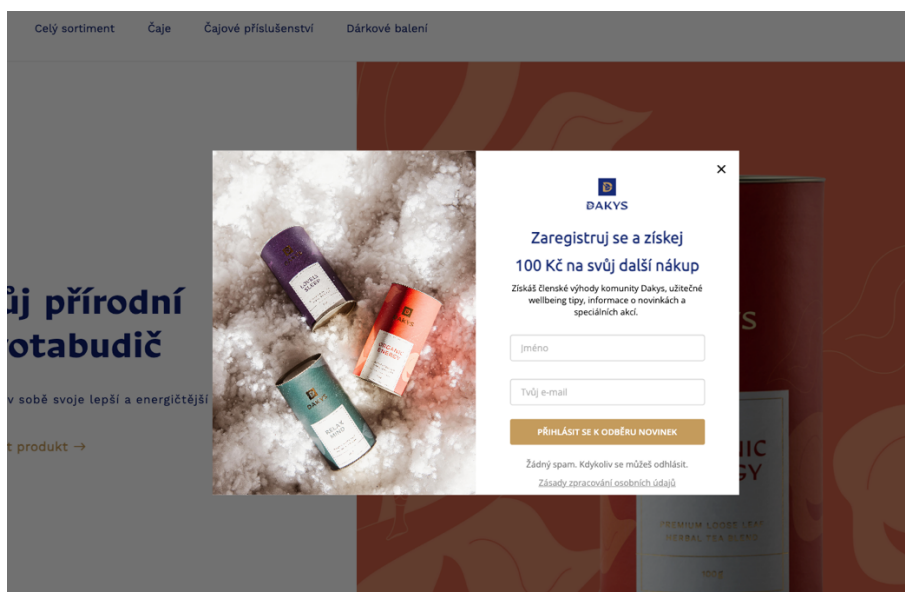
Celý sortiment Čaje Čajové příslušenství Dárkové balení

ůj přírodní
otabudič

v sobě svoje lepší a energičtější

t produkt →

LOVELY SLEEP

DAKYS

ORGANIC ENERGY

DAKYS

RELAX MIND

×

DAKYS

Zaregistruj se a získej
100 Kč na svůj další nákup

Získáš členské výhody komunity Dakys, užitečné wellbeing tipy, informace o novinkách a speciálních akcí.

Jméno

Tvůj e-mail

PŘIHLÁSIT SE K ODBĚRU NOVINEK

Žádný spam. Kdykoliv se můžeš odhlásit.

Zásady zpracování osobních údajů

S

NIC
GY

PREMIUM LOOSE LEAF
HERBAL TEA BLEND

100 g